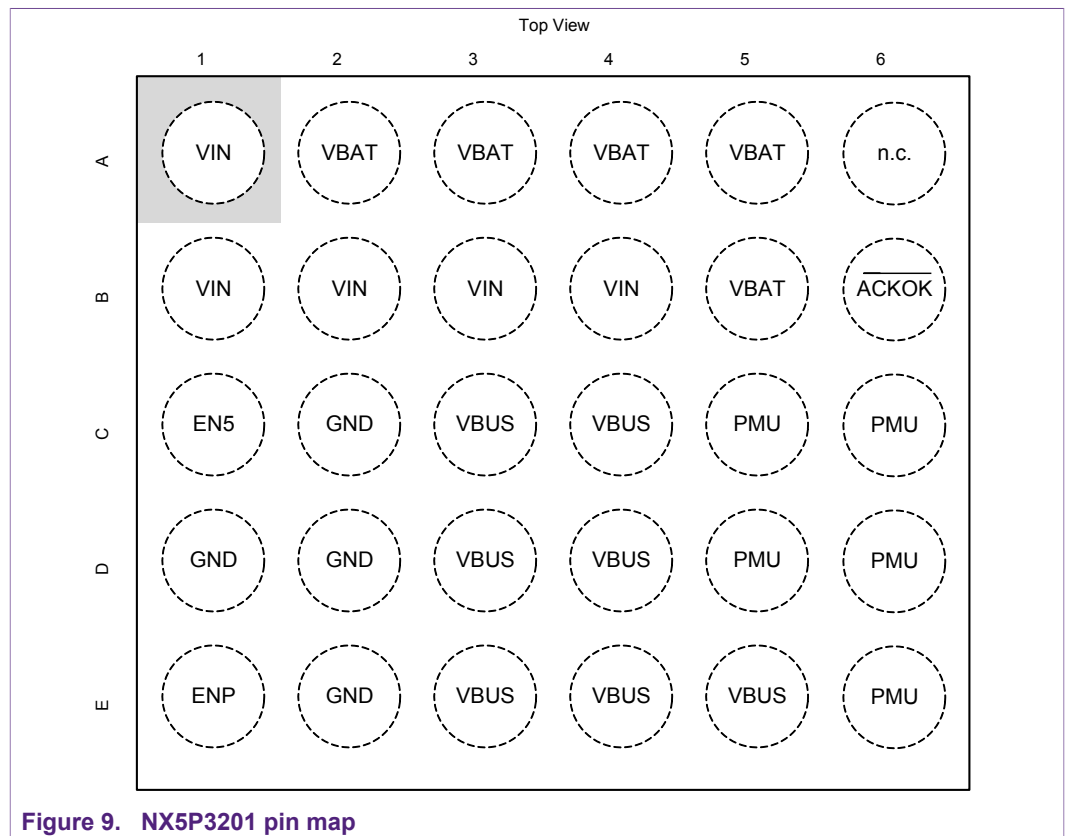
Top View

|   | 1 | 2 | 3 | 4 | 5 | 6 |
|---|---|---|---|---|---|---|
| A | VIN | VBAT | VBAT | VBAT | VBAT | n.c. |
| B | VIN | VIN | VIN | VIN | VBAT | $\overline{\text{ACKOK}}$ |
| C | EN5 | GND | VBUS | VBUS | PMU | PMU |
| D | GND | GND | VBUS | VBUS | PMU | PMU |
| E | ENP | GND | VBUS | VBUS | VBUS | PMU |

Figure 9. NX5P3201 pin map